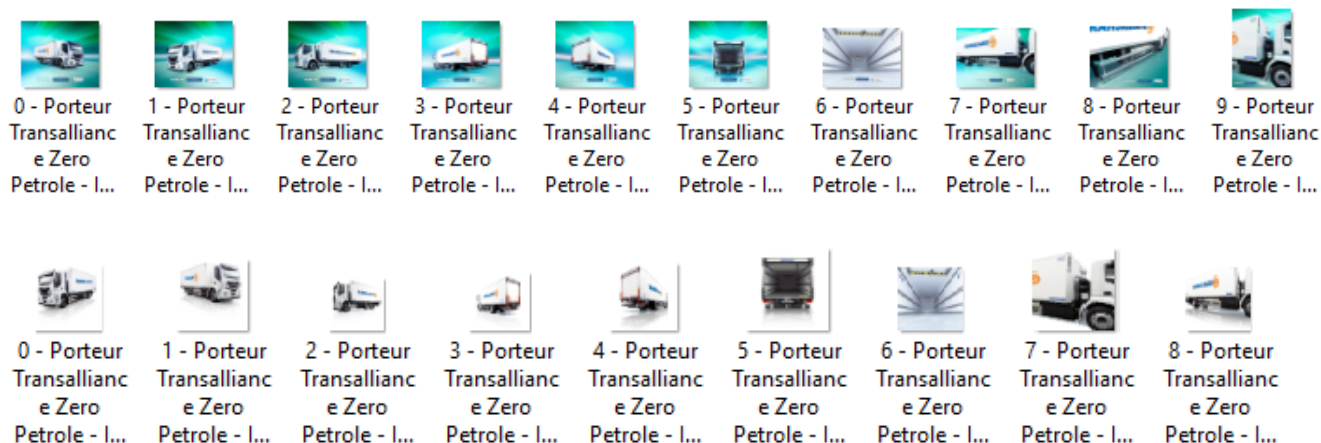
0 - Porteur Transalliance Zero Petrole - I...

1 - Porteur Transalliance Zero Petrole - I...

2 - Porteur Transalliance Zero Petrole - I...

3 - Porteur Transalliance Zero Petrole - I...

4 - Porteur Transalliance Zero Petrole - I...

5 - Porteur Transalliance Zero Petrole - I...

6 - Porteur Transalliance Zero Petrole - I...

7 - Porteur Transalliance Zero Petrole - I...

8 - Porteur Transalliance Zero Petrole - I...

9 - Porteur Transalliance Zero Petrole - I...

0 - Porteur Transalliance Zero Petrole - I...

1 - Porteur Transalliance Zero Petrole - I...

2 - Porteur Transalliance Zero Petrole - I...

3 - Porteur Transalliance Zero Petrole - I...

4 - Porteur Transalliance Zero Petrole - I...

5 - Porteur Transalliance Zero Petrole - I...

6 - Porteur Transalliance Zero Petrole - I...

7 - Porteur Transalliance Zero Petrole - I...

8 - Porteur Transalliance Zero Petrole - I...